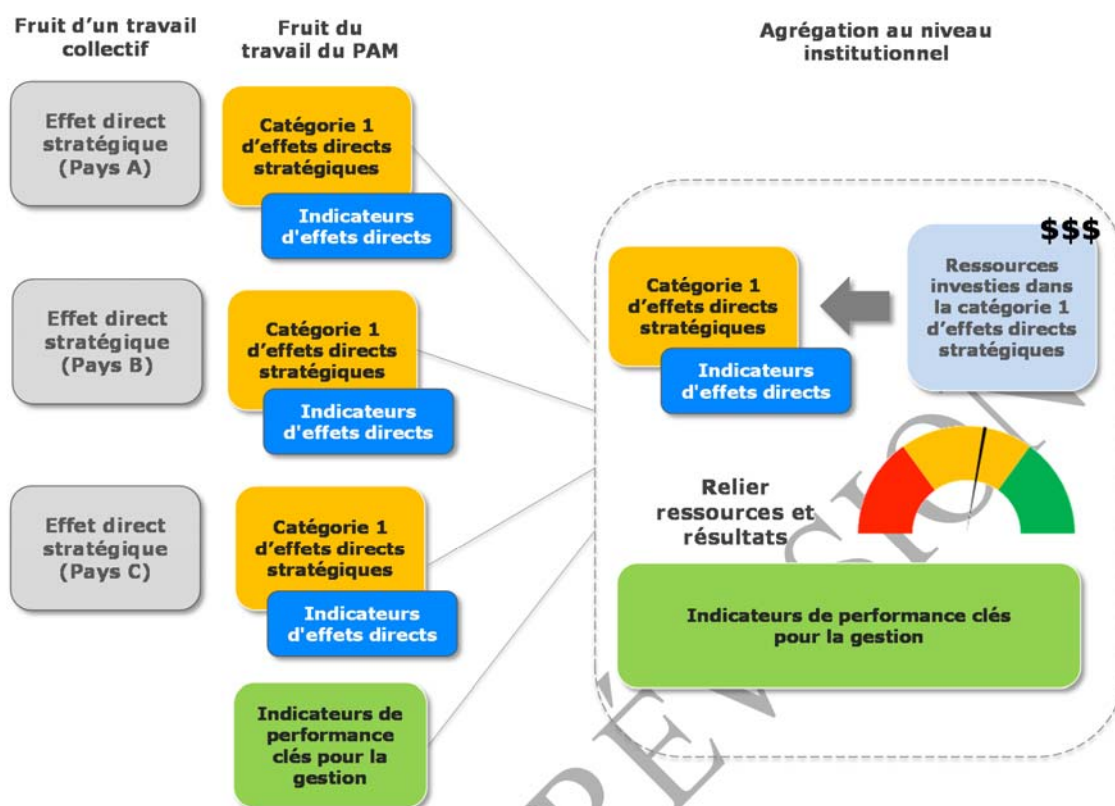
Fruit d'un travail collectif

Fruit du travail du PAM

Agrégation au niveau institutionnel

Effet direct stratégique (Pays A)

Catégorie 1 d'effets directs stratégiques

Indicateurs d'effets directs

Effet direct stratégique (Pays B)

Catégorie 1 d'effets directs stratégiques

Indicateurs d'effets directs

Effet direct stratégique (Pays C)

Catégorie 1 d'effets directs stratégiques

Indicateurs d'effets directs

Indicateurs de performance clés pour la gestion

$$$

Ressources investies dans la catégorie 1 d'effets directs stratégiques

Catégorie 1 d'effets directs stratégiques

Indicateurs d'effets directs

Relier ressources et résultats

Indicateurs de performance clés pour la gestion

PRÉVERSION